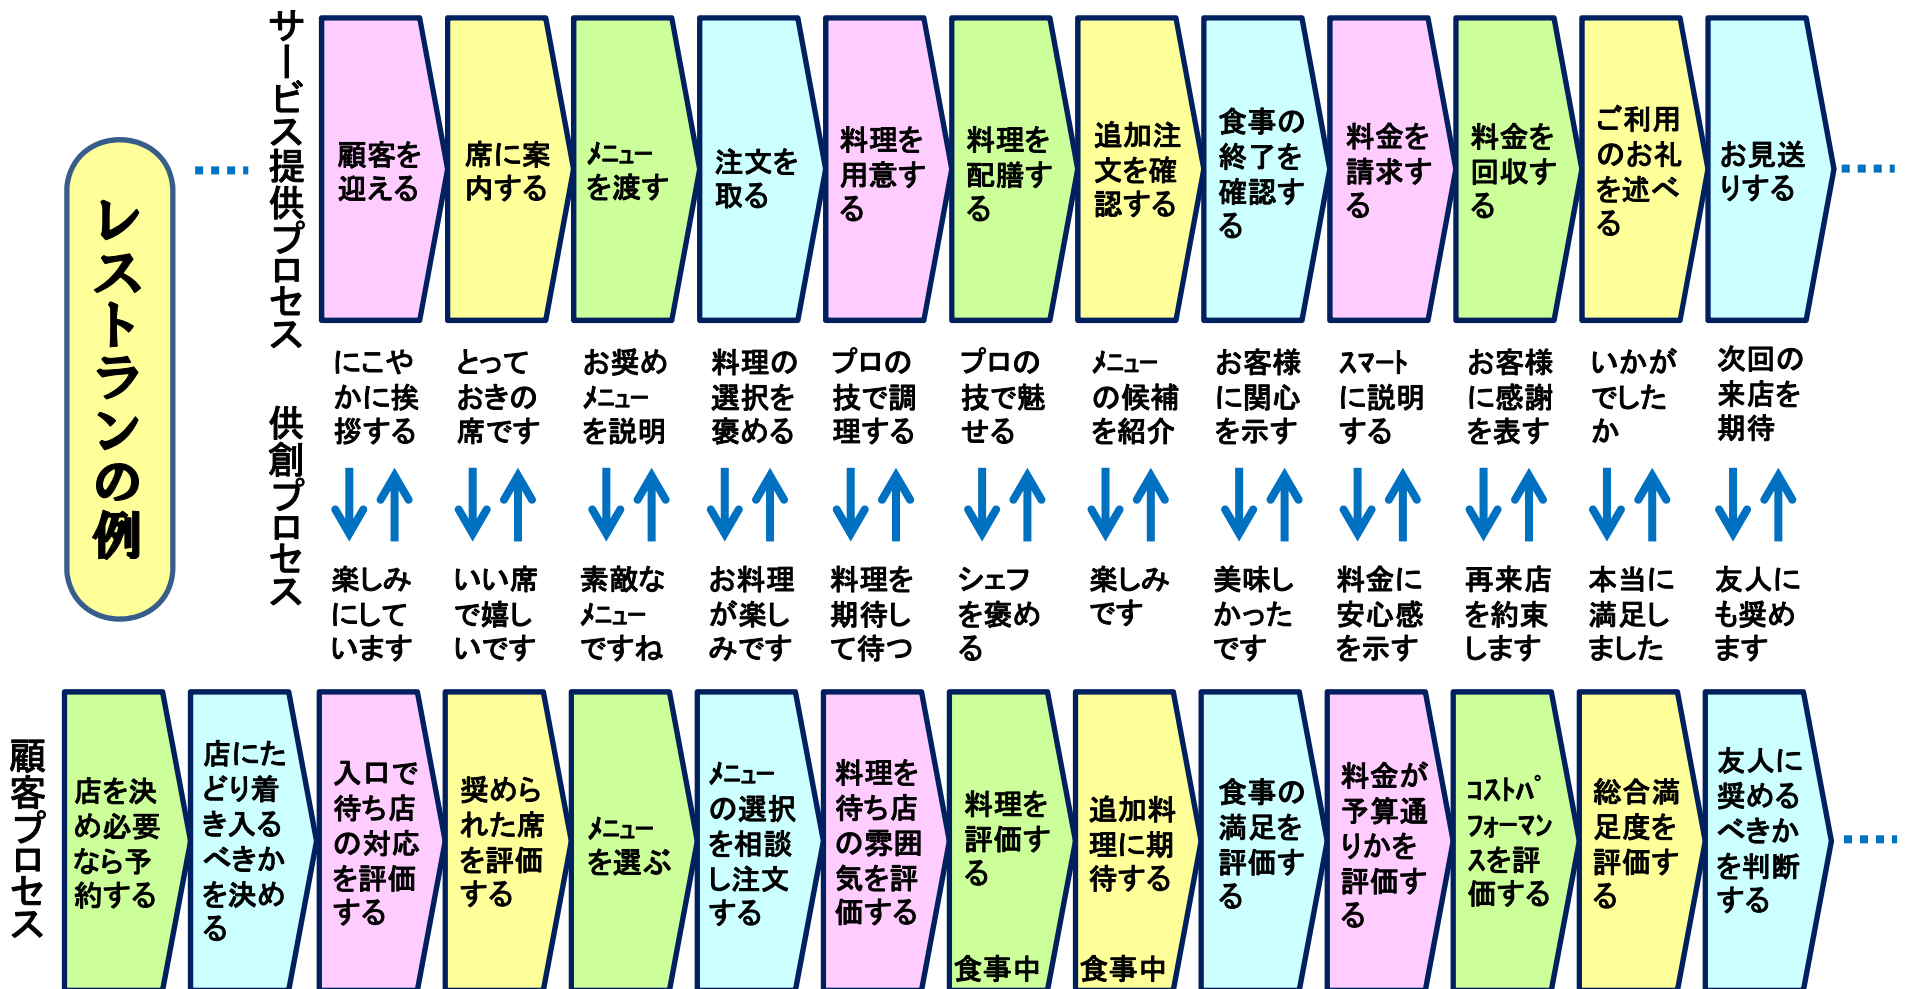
レストランの例

サービス提供プロセス

顧客を迎える
席に案内する
メニューを渡す
注文を取る
料理を用意する
料理を配膳する
追加注文を確認する
食事の終了を確認する
料金を請求する
料金を回収する
ご利用のお礼を述べる
お見送りする

共創プロセス

にこやかに挨拶する
とっておきの席です
お奨めメニューを説明
料理の選択を褒める
プロの技で調理する
プロの技で魅せる
メニューの候補を紹介
お客様に関心を示す
スマートに説明する
お客様に感謝を表す
いかがでしたか
次回の来店を期待

楽しみにしています
いい席で嬉しいです
素敵なメニューですね
お料理が楽しみです
料理を期待して待つ
シェフを褒める
楽しみです
美味しかったです
料金に安心感を示す
再来店を約束します
本当に満足しました
友人にも奨めます

顧客プロセス

店を決め必要なら予約する
店にたどり着き入るべきかを決める
入口で待ち店の対応を評価する
奨められた席を評価する
メニューを選ぶ
メニューの選択を相談し注文する
料理を待ち店の雰囲気を評価する
料理を評価する
食事中
追加料理に期待する
食事中
食事の満足を評価する
料金が予算通りかを評価する
コストパフォーマンスを評価する
総合満足度を評価する
友人に奨めるべきかを判断する